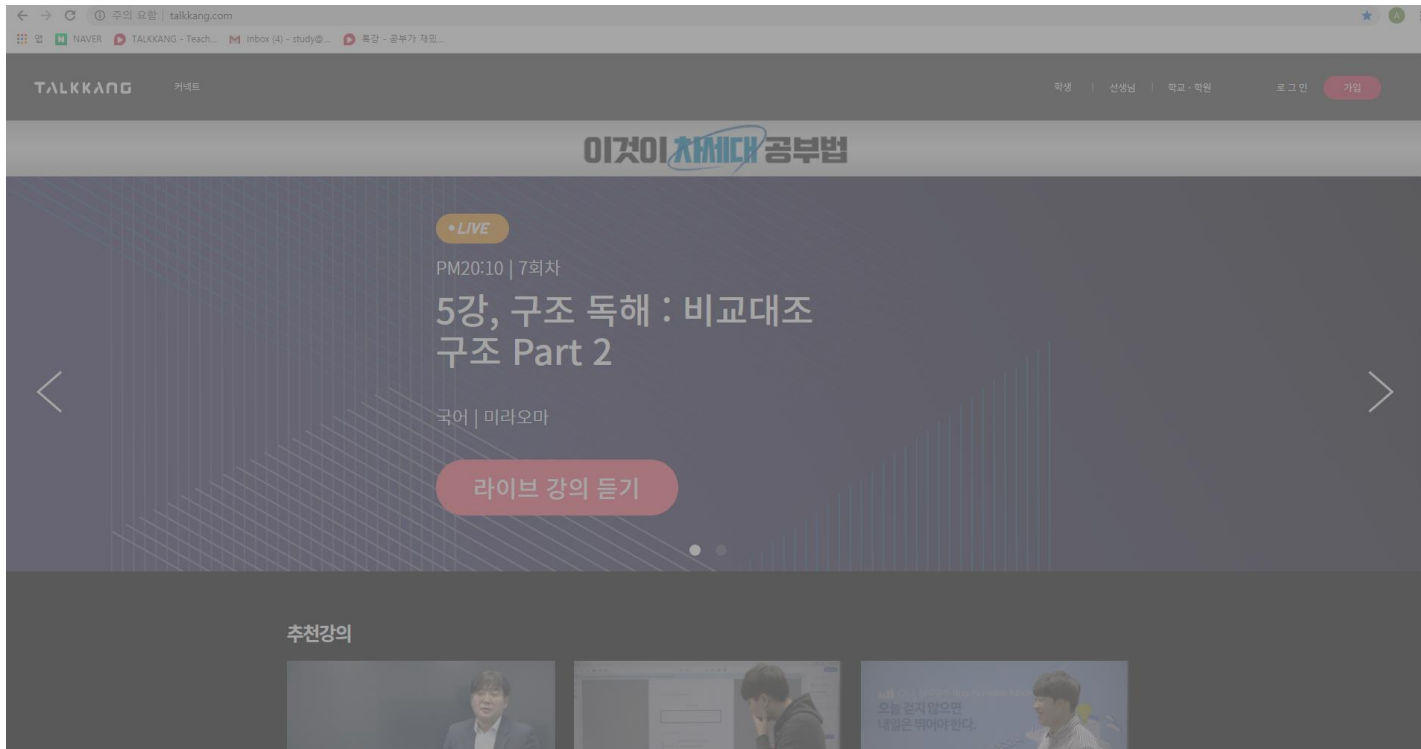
주의 요함 | talkkang.com

앱 NAVER TALKKANG - Teach... Inbox (4) - study@... 톡강 - 공부가 재미...

TALKKANG 커넥트

학생 | 선생님 | 학교·학원 로그인 가입

이것이 차세대 공부법

• LIVE

PM20:10 | 7회차

5강, 구조 독해 : 비교대조 구조 Part 2

국어 | 미라오마

라이브 강의 듣기

추천강의

오늘 걷지 않으면 내일은 뛰어야 한다.